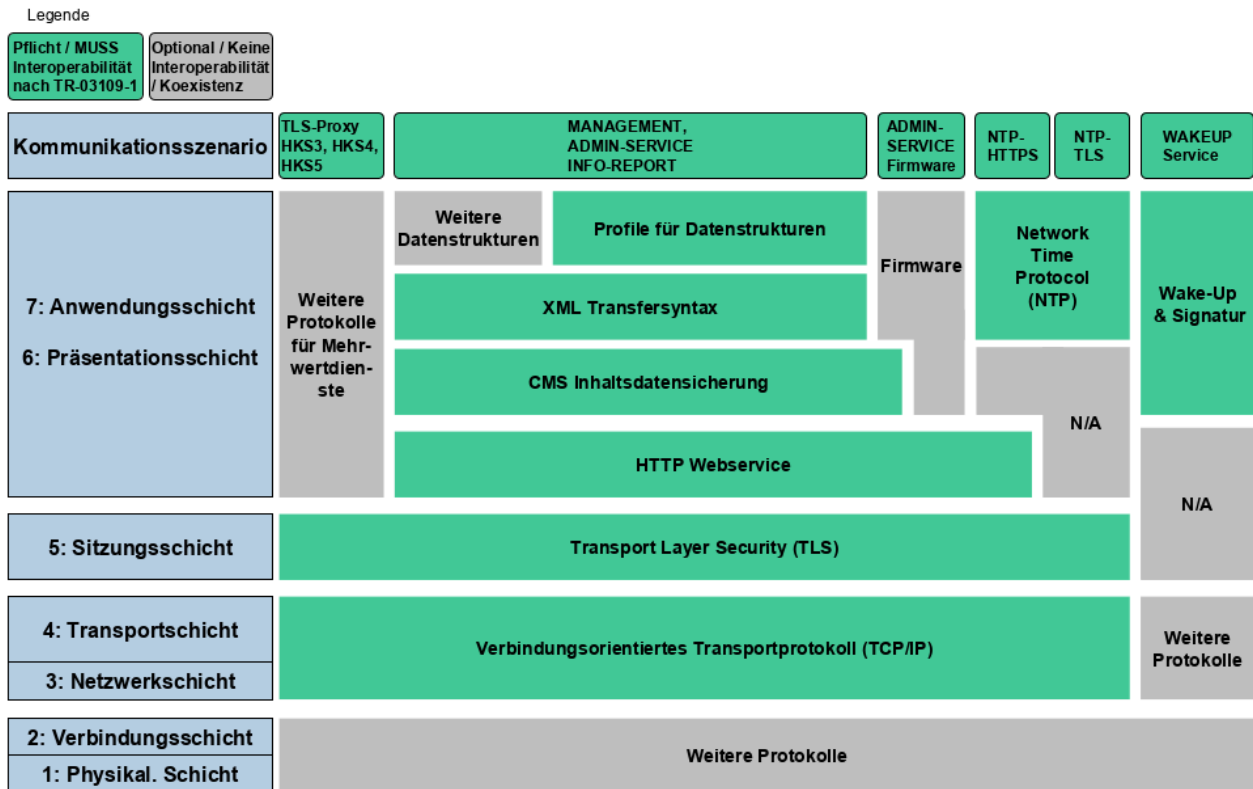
Legende

Pflicht / MUSS Interoperabilität nach TR-03109-1

Optional / Keine Interoperabilität / Koexistenz

Kommunikationsszenario

TLS-Proxy HKS3, HKS4, HKS5

MANAGEMENT, ADMIN-SERVICE INFO-REPORT

ADMIN-SERVICE Firmware

NTP-HTTPS

NTP-TLS

WAKEUP Service

7: Anwendungsschicht

6: Präsentationsschicht

Weitere Protokolle für Mehrwertdienste

Weitere Datenstrukturen

Profile für Datenstrukturen

XML Transfersyntax

CMS Inhaltsdatensicherung

HTTP Webservice

Firmware

Network Time Protocol (NTP)

N/A

Wake-Up & Signatur

N/A

5: Sitzungsschicht

Transport Layer Security (TLS)

4: Transportschicht

3: Netzwerkschicht

Verbindungsorientiertes Transportprotokoll (TCP/IP)

Weitere Protokolle

2: Verbindungsschicht

1: Physikal. Schicht

Weitere Protokolle